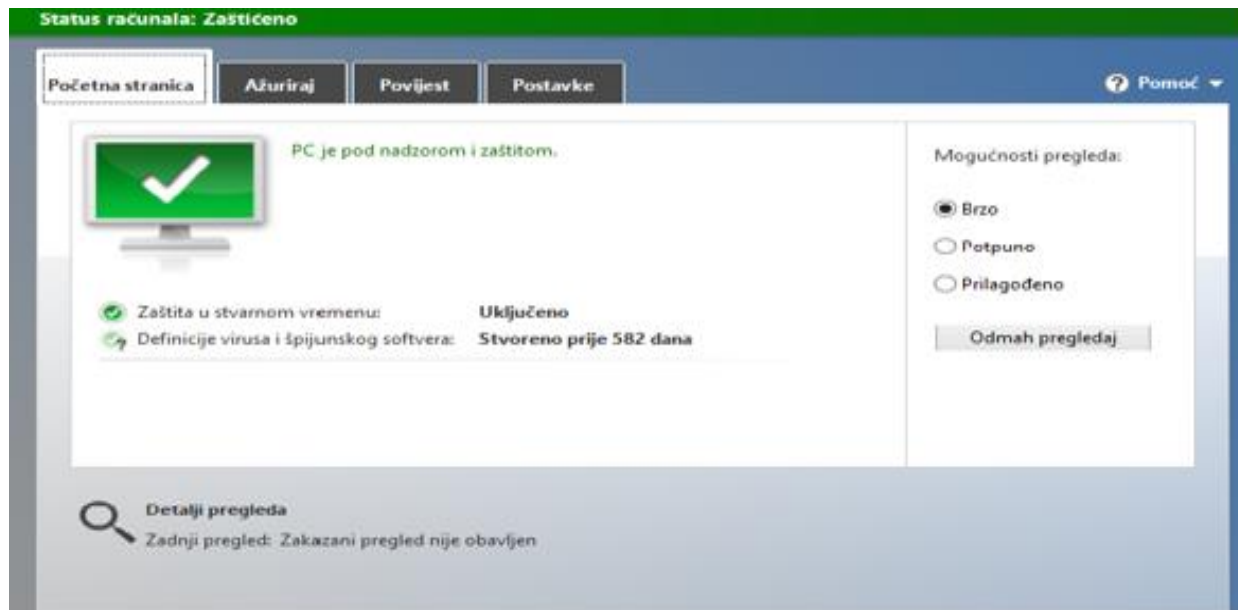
Status računala: Zaštićeno

Početna stranica
Ažuriraj
Povijest
Postavke

Pomoć

PC je pod nadzorom i zaštitom.

Zaštita u stvarnom vremenu: Uključeno
Definicije virusa i špijunskog softvera: Stvoreno prije 582 dana

Mogućnosti pregleda:
Brzo
Potpuno
Prilagođeno
Odmah pregledaj

Detalji pregleda
Zadnji pregled: Zakazani pregled nije obavljen